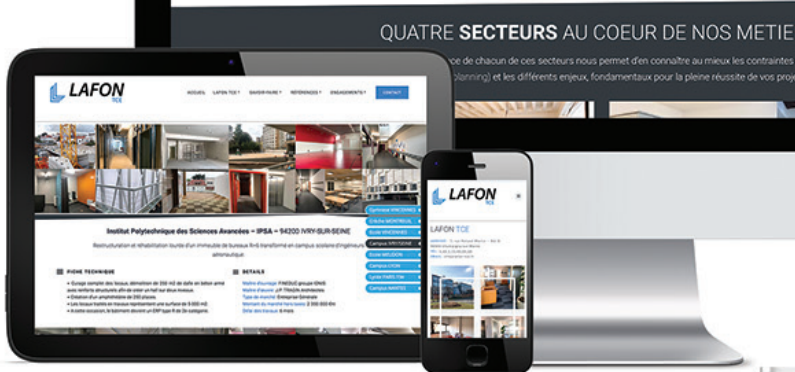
QUATRE SECTEURS AU COEUR DE NOS METIE

e de chacun de ces secteurs nous permet d'en connaître au mieux les contraintes

planning) et les différents enjeux, fondamentaux pour la pleine réussite de vos proj

LAFON TCE

ACCUEIL LAFON TCE SAVOIR-FAIRE RÉFÉRENCES ENGAGEMENTS CONTACT

Institut Polytechnique des Sciences Avancées – IPSA – 94200 IVRY-SUR-SEINE

Restructuration et réhabilitation lourde d'un immeuble de bureaux R+6 transformé en campus scolaire d'ingénieurs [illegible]

FICHE TECHNIQUE

DETAILS

LAFON TCE

LAFON TCE